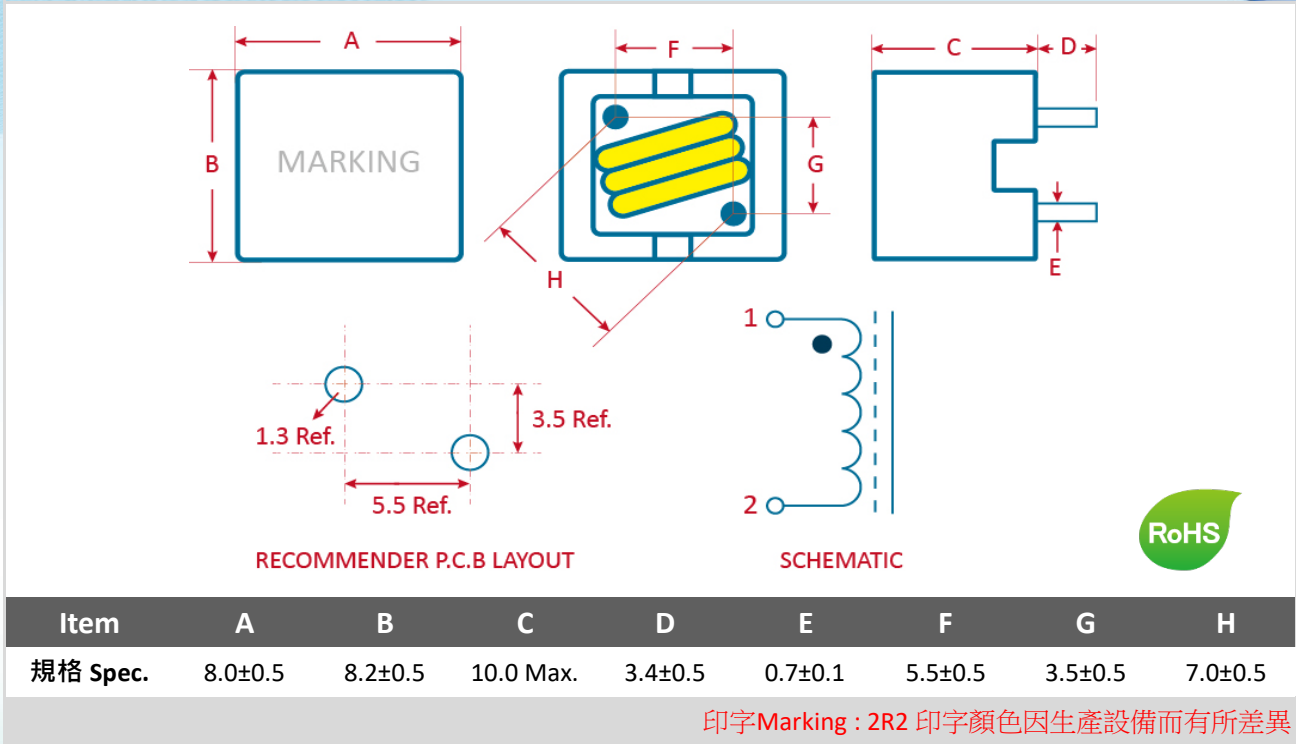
A

B

MARKING

F

G

H

C

D

E

1.3 Ref.

3.5 Ref.

5.5 Ref.

RECOMMENDER P.C.B LAYOUT

1

2

SCHEMATIC

RoHS

| Item | A | B | C | D | E | F | G | H |
|---|---|---|---|---|---|---|---|---|
| 規格 Spec. | 8.0±0.5 | 8.2±0.5 | 10.0 Max. | 3.4±0.5 | 0.7±0.1 | 5.5±0.5 | 3.5±0.5 | 7.0±0.5 |

印字Marking : 2R2 印字顏色因生產設備而有所差異